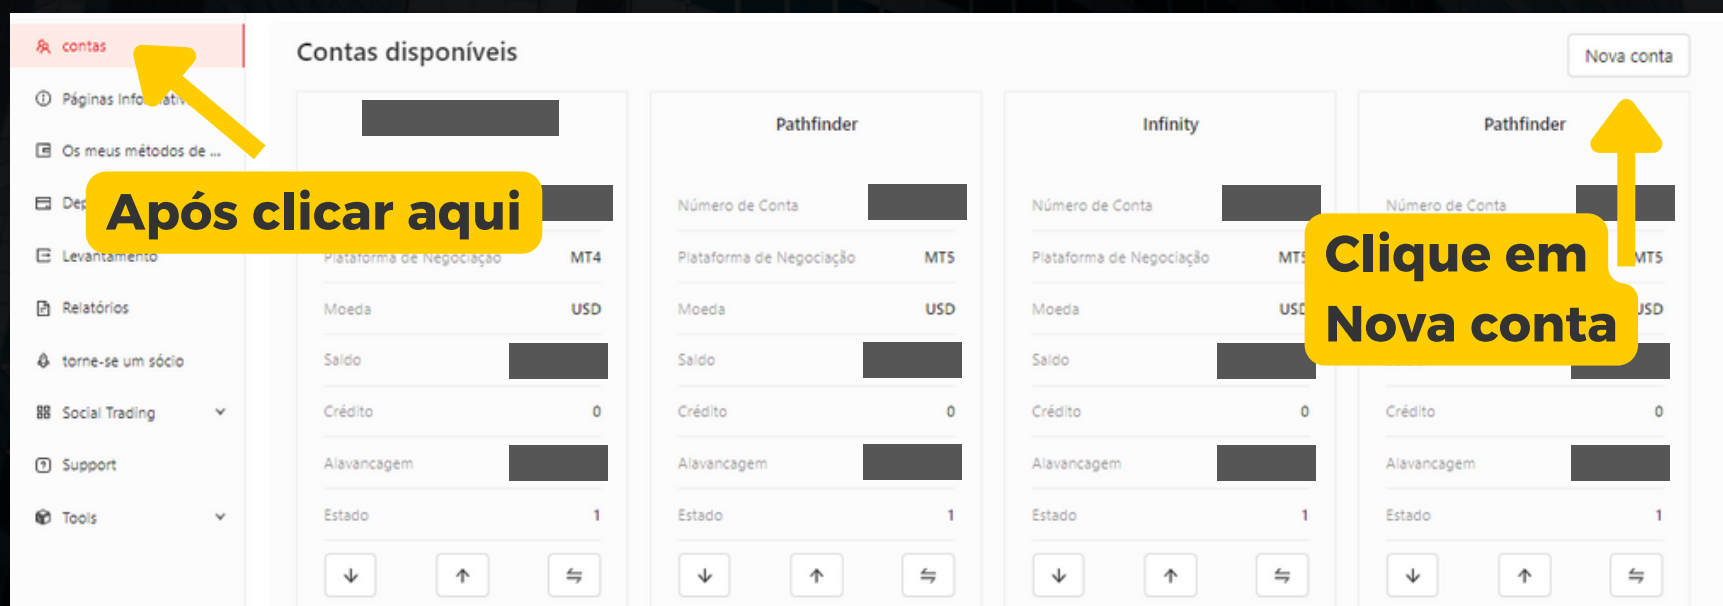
contas
Páginas Info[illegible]ati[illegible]
Os meus métodos de ...
Dep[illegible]
Levantamento
Relatórios
torne-se um sócio
Social Trading
Support
Tools

Após clicar aqui

Contas disponíveis

Nova conta

Plataforma de Negociação MT4
Moeda USD
Saldo
Crédito 0
Alavancagem
Estado 1

Pathfinder
Número de Conta
Plataforma de Negociação MT5
Moeda USD
Saldo
Crédito 0
Alavancagem
Estado 1

Infinity
Número de Conta
Plataforma de Negociação MT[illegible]
Moeda US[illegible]
Saldo
Crédito 0
Alavancagem
Estado 1

Pathfinder
Número de Conta
MT5
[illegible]SD
Crédito 0
Alavancagem
Estado 1

Clique em Nova conta